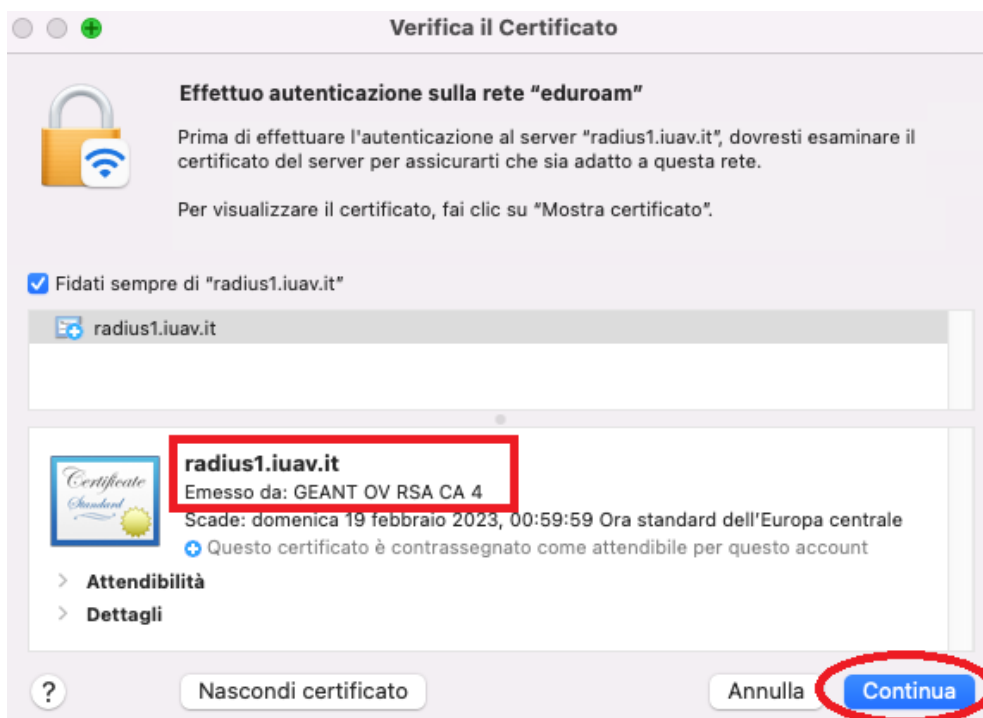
Verifica il Certificato

Effettuo autenticazione sulla rete "eduroam"

Prima di effettuare l'autenticazione al server "radius1.iuav.it", dovresti esaminare il certificato del server per assicurarti che sia adatto a questa rete.

Per visualizzare il certificato, fai clic su "Mostra certificato".

Fidati sempre di "radius1.iuav.it"

radius1.iuav.it

Certificate Standard

radius1.iuav.it
Emesso da: GEANT OV RSA CA 4
Scade: domenica 19 febbraio 2023, 00:59:59 Ora standard dell'Europa centrale
Questo certificato è contrassegnato come attendibile per questo account

Attendibilità

Dettagli

?

Nascondi certificato

Annulla

Continua